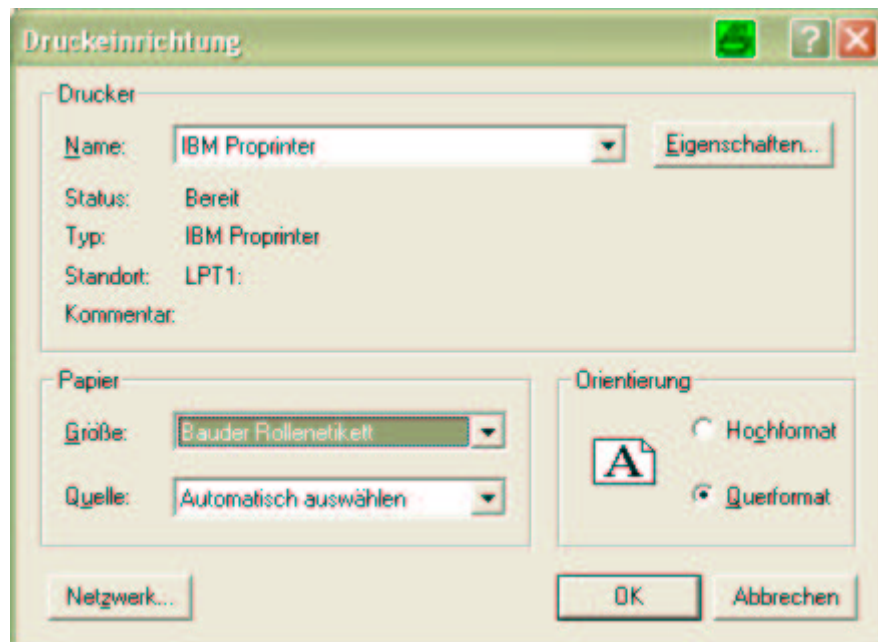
Druckeinrichtung

?

Drucker

Name: IBM Proprinter

Eigenschaften...

Status: Bereit

Typ: IBM Proprinter

Standort: LPT1:

Kommentar:

Papier

Größe: Bauder Rollenetikett

Quelle: Automatisch auswählen

Orientierung

A

Hochformat

Querformat

Netzwerk...

OK

Abbrechen